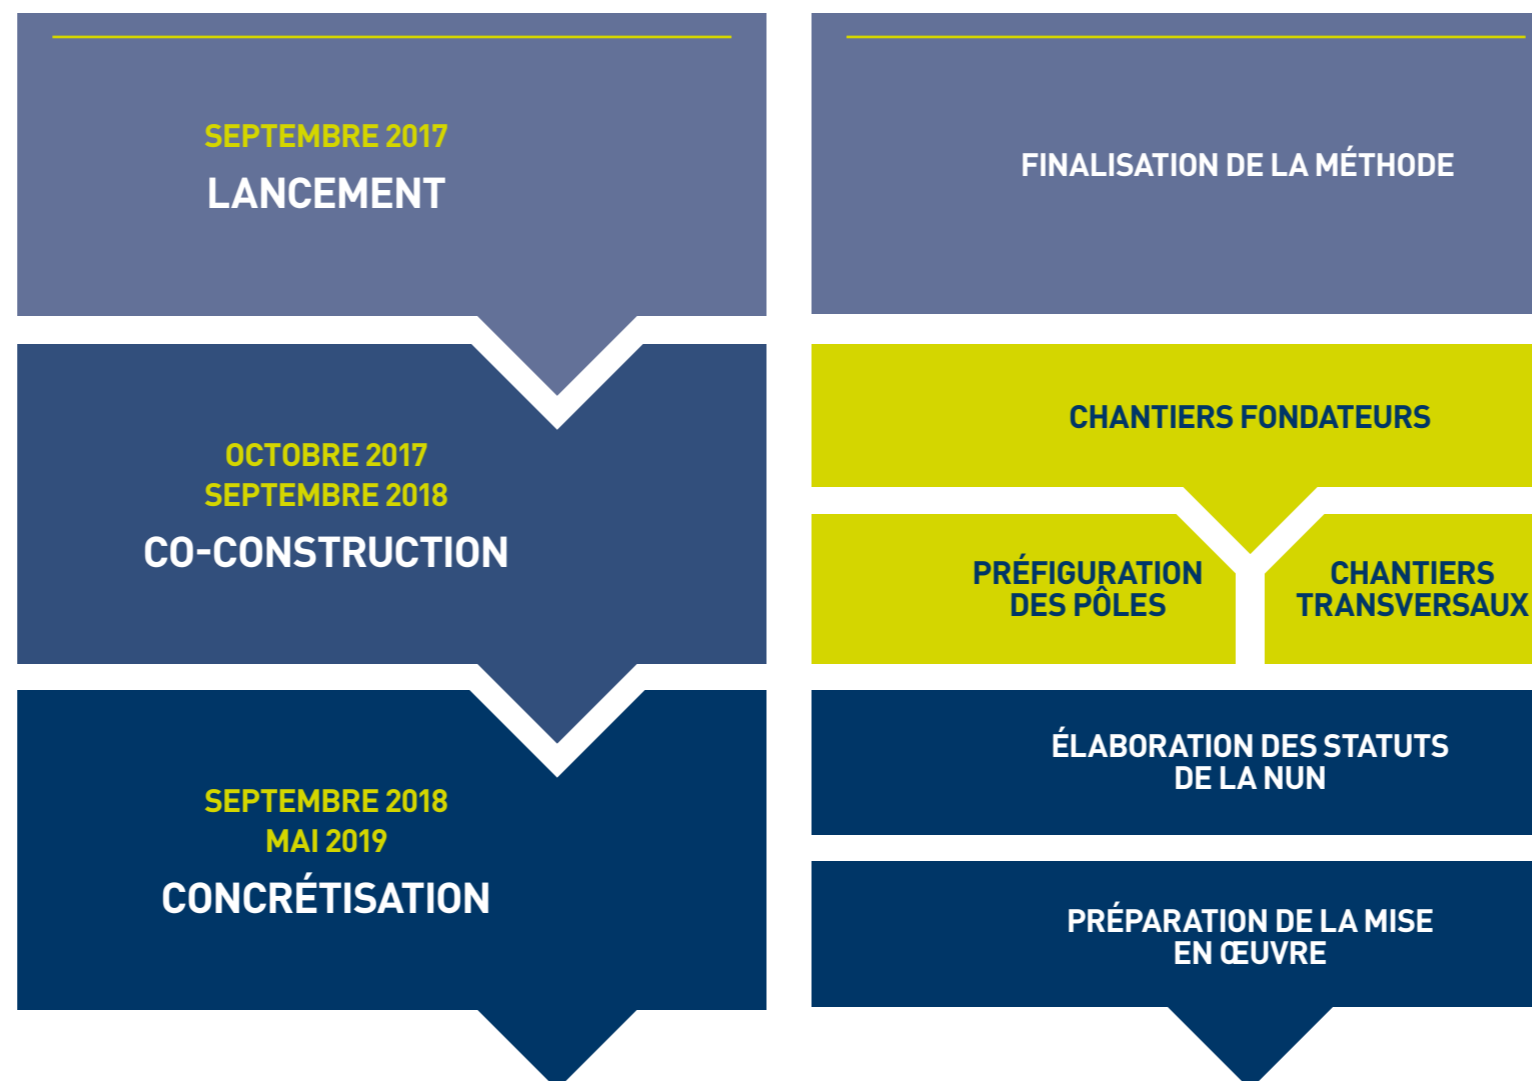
SEPTEMBRE 2017
LANCEMENT

OCTOBRE 2017
SEPTEMBRE 2018
CO-CONSTRUCTION

SEPTEMBRE 2018
MAI 2019
CONCRÉTISATION

FINALISATION DE LA MÉTHODE

CHANTIERS FONDATEURS

PRÉFIGURATION DES PÔLES

CHANTIERS TRANSVERSAUX

ÉLABORATION DES STATUTS DE LA NUN

PRÉPARATION DE LA MISE EN ŒUVRE